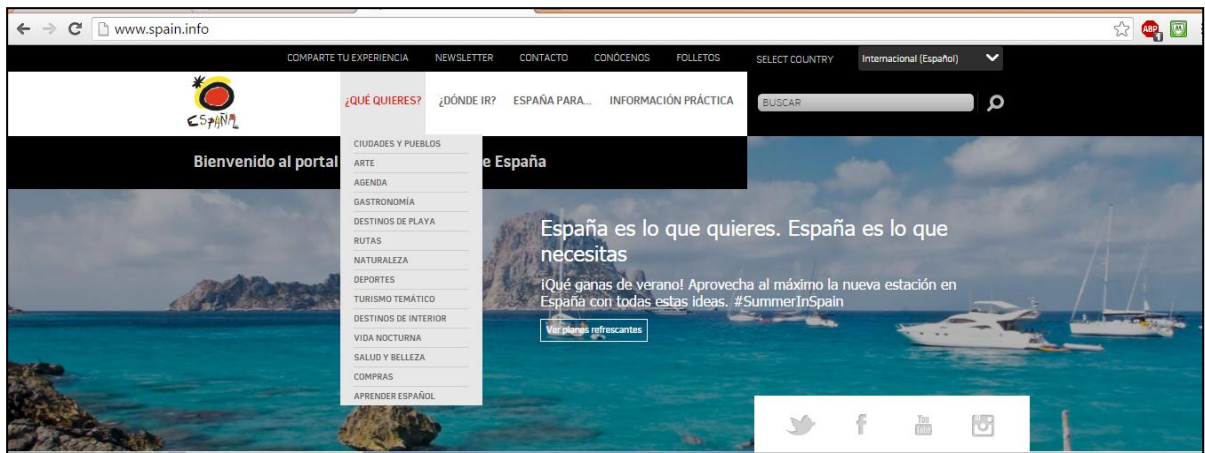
www.spain.info

COMPARTE TU EXPERIENCIA NEWSLETTER CONTACTO CONÓCENOS FOLLETOS SELECT COUNTRY Internacional (Español)

España

¿QUÉ QUIERES? ¿DÓNDE IR? ESPAÑA PARA... INFORMACIÓN PRÁCTICA

BUSCAR

CIUDADES Y PUEBLOS
ARTE
AGENDA
GASTRONOMÍA
DESTINOS DE PLAYA
RUTAS
NATURALEZA
DEPORTES
TURISMO TEMÁTICO
DESTINOS DE INTERIOR
VIDA NOCTURNA
SALUD Y BELLEZA
COMPRAS
APRENDER ESPAÑOL

Bienvenido al portal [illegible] e España

España es lo que quieres. España es lo que necesitas

¡Qué ganas de verano! Aprovecha al máximo la nueva estación en España con todas estas ideas. #SummerInSpain

Ver planes refrescantes

You Tube